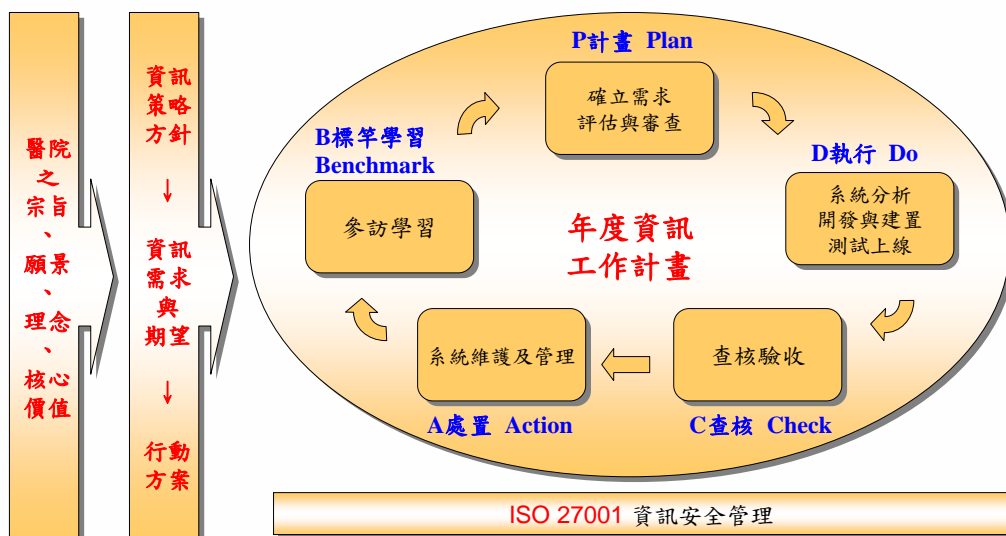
醫院之宗旨、願景、理念、核心價值

資訊策略方針
↓
資訊需求與期望
↓
行動方案

P計畫 Plan

確立需求
評估與審查

D執行 Do

系統分析
開發與建置
測試上線

B標竿學習
Benchmark

參訪學習

年度資訊
工作計畫

系統維護及管理

查核驗收

A處置 Action

C查核 Check

ISO 27001 資訊安全管理